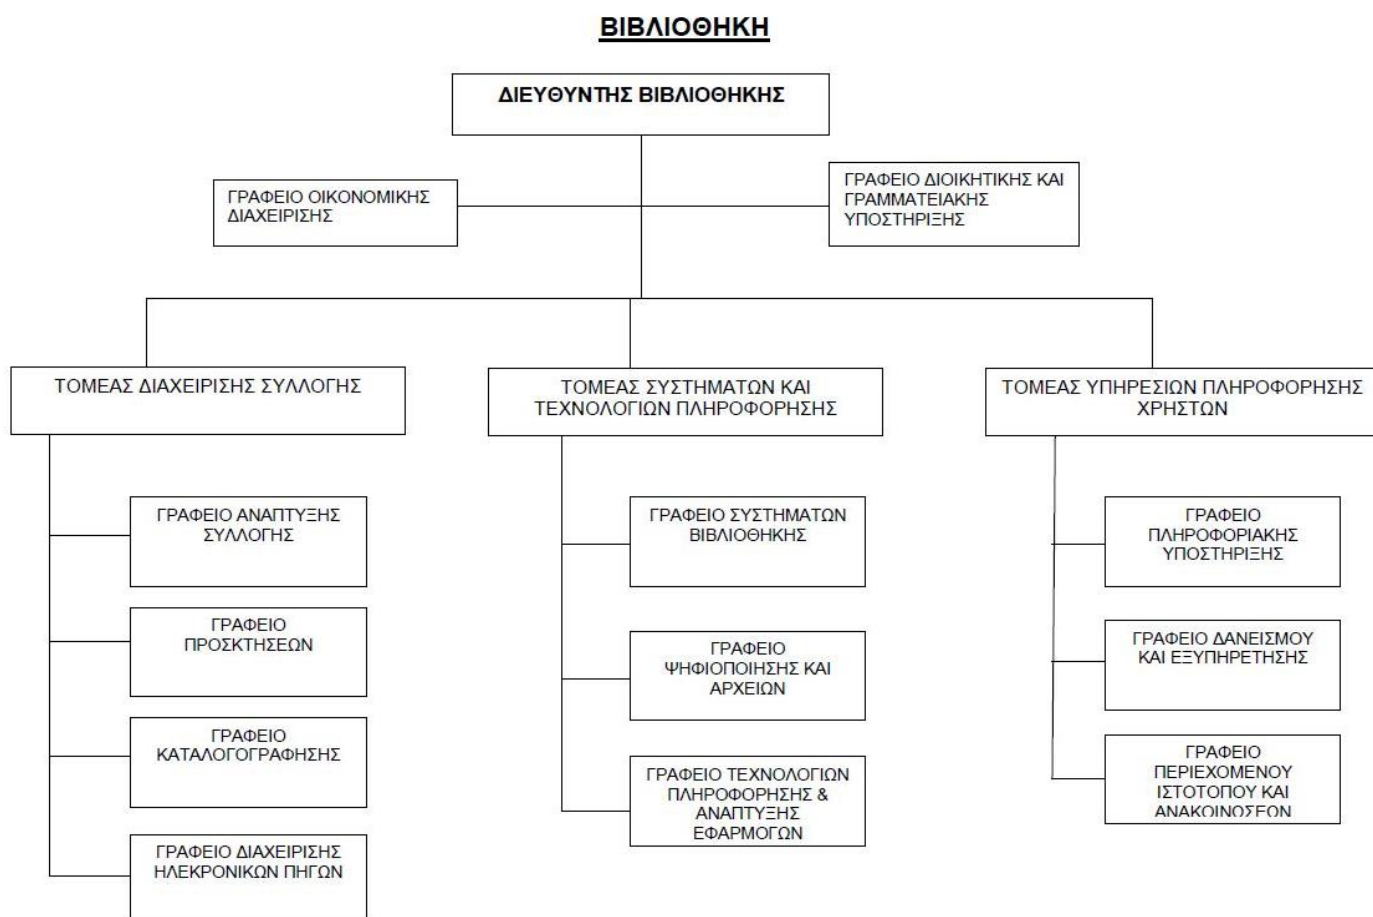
ΒΙΒΛΙΟΘΗΚΗ

ΔΙΕΥΘΥΝΤΗΣ ΒΙΒΛΙΟΘΗΚΗΣ

ΓΡΑΦΕΙΟ ΟΙΚΟΝΟΜΙΚΗΣ ΔΙΑΧΕΙΡΙΣΗΣ

ΓΡΑΦΕΙΟ ΔΙΟΙΚΗΤΙΚΗΣ ΚΑΙ ΓΡΑΜΜΑΤΕΙΑΚΗΣ ΥΠΟΣΤΗΡΙΞΗΣ

ΤΟΜΕΑΣ ΔΙΑΧΕΙΡΙΣΗΣ ΣΥΛΛΟΓΗΣ

ΓΡΑΦΕΙΟ ΑΝΑΠΤΥΞΗΣ ΣΥΛΛΟΓΗΣ

ΓΡΑΦΕΙΟ ΠΡΟΣΚΤΗΣΕΩΝ

ΓΡΑΦΕΙΟ ΚΑΤΑΛΟΓΟΓΡΑΦΗΣΗΣ

ΓΡΑΦΕΙΟ ΔΙΑΧΕΙΡΙΣΗΣ ΗΛΕΚΡΟΝΙΚΩΝ ΠΗΓΩΝ

ΤΟΜΕΑΣ ΣΥΣΤΗΜΑΤΩΝ ΚΑΙ ΤΕΧΝΟΛΟΓΙΩΝ ΠΛΗΡΟΦΟΡΗΣΗΣ

ΓΡΑΦΕΙΟ ΣΥΣΤΗΜΑΤΩΝ ΒΙΒΛΙΟΘΗΚΗΣ

ΓΡΑΦΕΙΟ ΨΗΦΙΟΠΟΙΗΣΗΣ ΚΑΙ ΑΡΧΕΙΩΝ

ΓΡΑΦΕΙΟ ΤΕΧΝΟΛΟΓΙΩΝ ΠΛΗΡΟΦΟΡΗΣΗΣ & ΑΝΑΠΤΥΞΗΣ ΕΦΑΡΜΟΓΩΝ

ΤΟΜΕΑΣ ΥΠΗΡΕΣΙΩΝ ΠΛΗΡΟΦΟΡΗΣΗΣ ΧΡΗΣΤΩΝ

ΓΡΑΦΕΙΟ ΠΛΗΡΟΦΟΡΙΑΚΗΣ ΥΠΟΣΤΗΡΙΞΗΣ

ΓΡΑΦΕΙΟ ΔΑΝΕΙΣΜΟΥ ΚΑΙ ΕΞΥΠΗΡΕΤΗΣΗΣ

ΓΡΑΦΕΙΟ ΠΕΡΙΕΧΟΜΕΝΟΥ ΙΣΤΟΤΟΠΟΥ ΚΑΙ ΑΝΑΚΟΙΝΩΣΕΩΝ